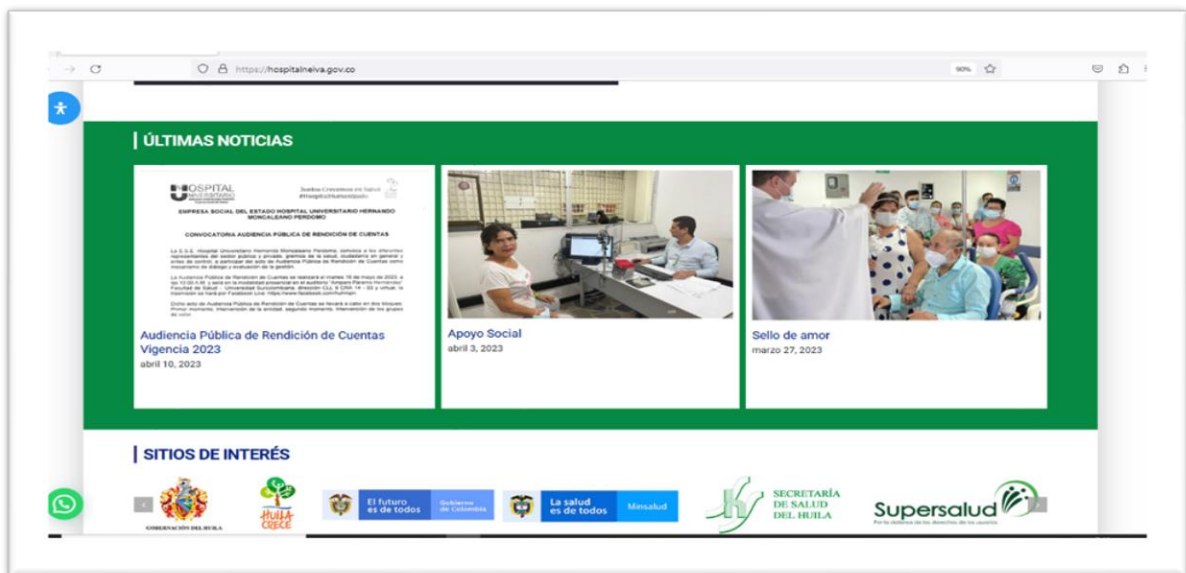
https://hospitalneiva.gov.co

90%

ÚLTIMAS NOTICIAS

HOSPITAL UNIVERSITARIO

Juntos Crecemos en Salud #HospitalHumanizado

EMPRESA SOCIAL DEL ESTADO HOSPITAL UNIVERSITARIO HERNANDO MONCALEANO PERDOMO

CONVOCATORIA AUDIENCIA PÚBLICA DE RENDICIÓN DE CUENTAS

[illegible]

Audiencia Pública de Rendición de Cuentas Vigencia 2023
abril 10, 2023

Apoyo Social
abril 3, 2023

Sello de amor
marzo 27, 2023

SITIOS DE INTERÉS

GOBERNACIÓN DEL HUILA

HUILA CRECE

El futuro es de todos | Gobierno de Colombia

La salud es de todos | Minsalud

SECRETARÍA DE SALUD DEL HUILA

Supersalud
Por la defensa de los derechos de los usuarios